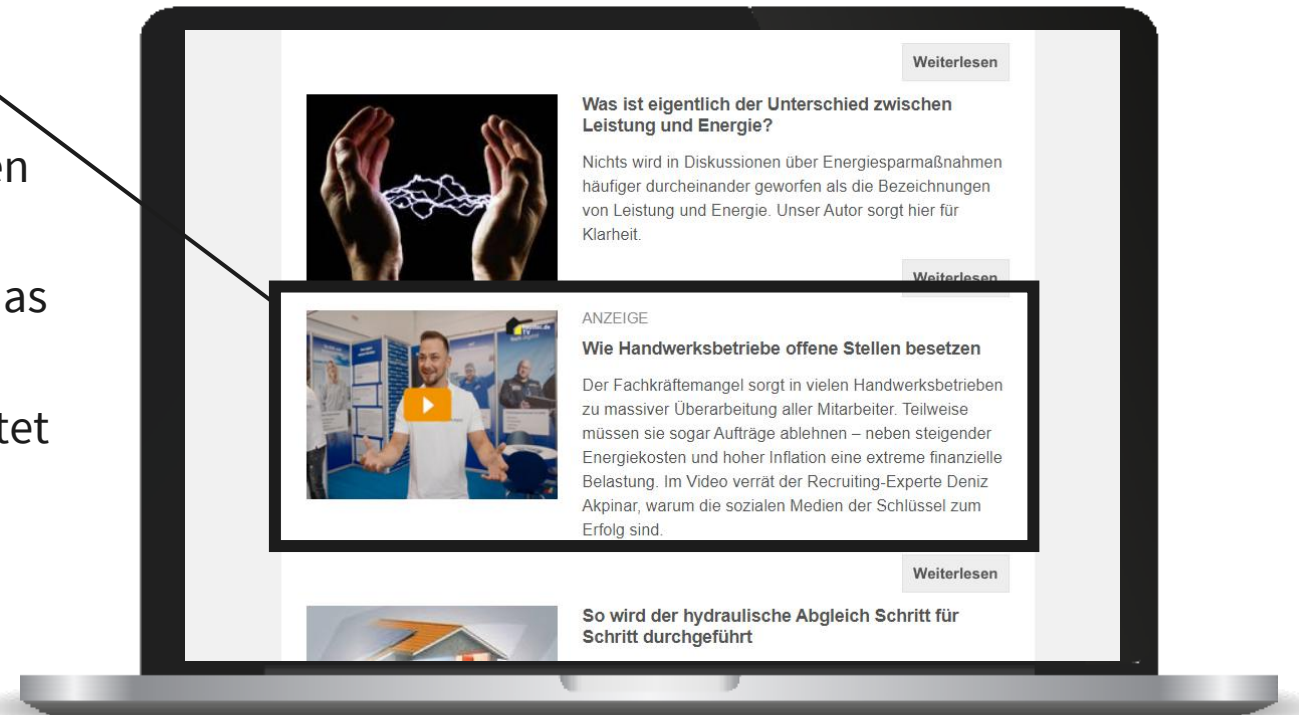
en

as

tet

Weiterlesen

Was ist eigentlich der Unterschied zwischen Leistung und Energie?

Nichts wird in Diskussionen über Energiesparmaßnahmen häufiger durcheinander geworfen als die Bezeichnungen von Leistung und Energie. Unser Autor sorgt hier für Klarheit.

Weiterlesen

ANZEIGE

Wie Handwerksbetriebe offene Stellen besetzen

Der Fachkräftemangel sorgt in vielen Handwerksbetrieben zu massiver Überarbeitung aller Mitarbeiter. Teilweise müssen sie sogar Aufträge ablehnen – neben steigender Energiekosten und hoher Inflation eine extreme finanzielle Belastung. Im Video verrät der Recruiting-Experte Deniz Akpinar, warum die sozialen Medien der Schlüssel zum Erfolg sind.

Weiterlesen

So wird der hydraulische Abgleich Schritt für Schritt durchgeführt